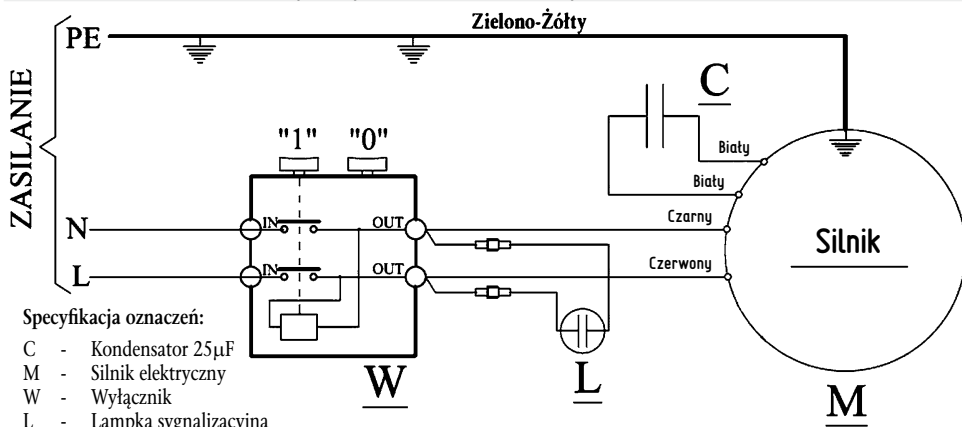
ZASILANIE

PE

N

L

Zielono-Żółty

"1" "0"

IN

IN

OUT

OUT

C

Biały

Biały

Czarny

Czerwony

Silnik

W

L

M

Specyfikacja oznaczeń:

C - Kondensator 25$\mu$F
M - Silnik elektryczny
W - Wyłącznik
L - Lampka sygnalizacyjna